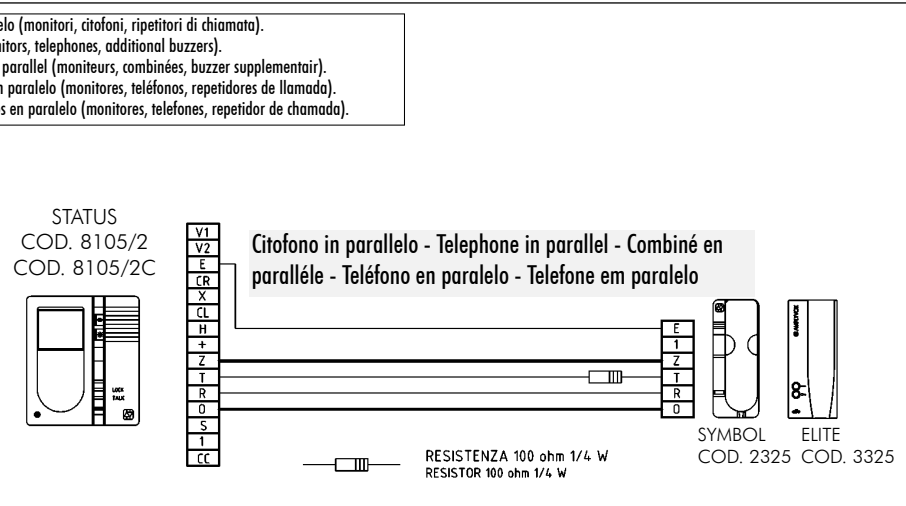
elo (monitori, citofoni, ripetitori di chiamata).
itors, telephones, additional buzzers).
parallel (moniteurs, combinées, buzzer supplementair).
n paralelo (monitores, teléfonos, repetidores de llamada).
s en paralelo (monitores, telefones, repetidor de chamada).

STATUS
COD. 8105/2
COD. 8105/2C

LOCK
TALK

V1
V2
E
CR
X
CL
H
+
Z
T
R
O
S
1
CC

Citofono in parallelo - Telephone in parallel - Combiné en paralléle - Teléfono en paralelo - Telefone em paralelo

E
1
Z
T
R
O

SYMBOL
COD. 2325

ELITE
COD. 3325

RESISTENZA 100 ohm 1/4 W
RESISTOR 100 ohm 1/4 W